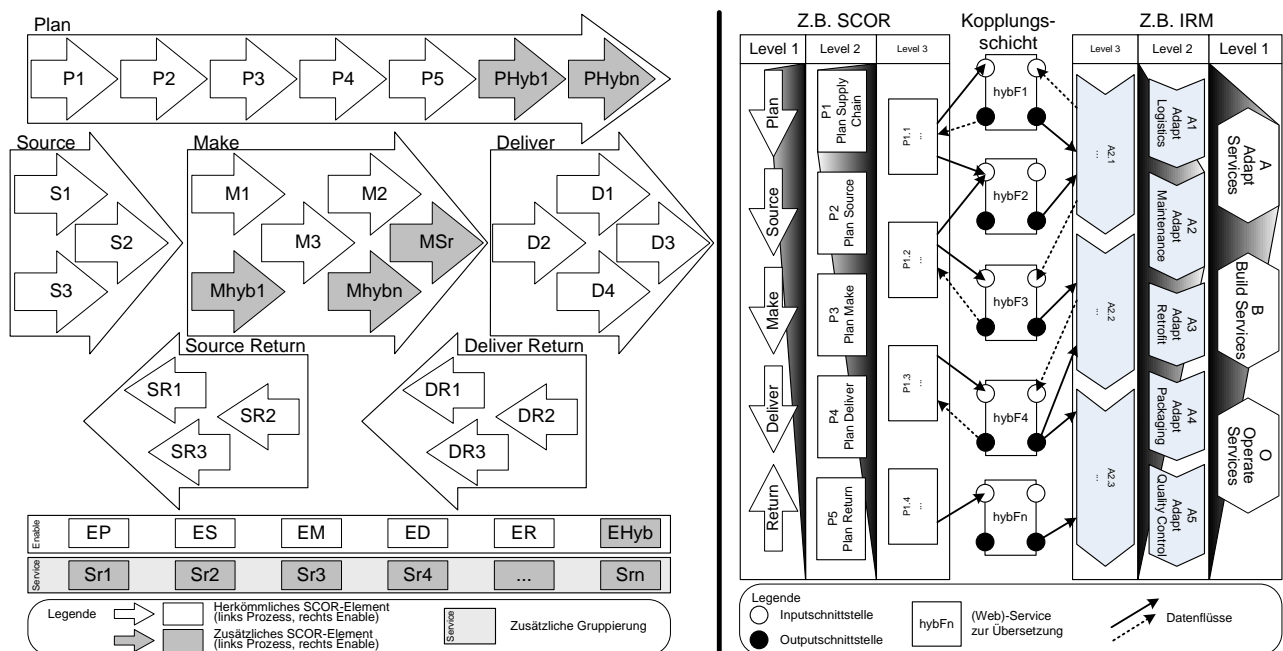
Plan

P1 P2 P3 P4 P5 PHyb1 PHybn

Source

S1 S2 S3

Make

M1 M2 M3 MSr Mhyb1 Mhybn

Deliver

D1 D2 D3 D4

Source Return

SR1 SR2 SR3

Deliver Return

DR1 DR2 DR3

Enable

EP ES EM ED ER EHyb

Service

Sr1 Sr2 Sr3 Sr4 ... Srn

Legende

Herkömmliches SCOR-Element (links Prozess, rechts Enable)

Zusätzliches SCOR-Element (links Prozess, rechts Enable)

Service

Zusätzliche Gruppierung

Z.B. SCOR

Kopplungs-schicht

Z.B. IRM

| Level 1 | Level 2 | Level 3 | | Level 3 | Level 2 | Level 1 |
|---|---|---|---|---|---|---|

Plan

Source

Make

Deliver

Return

P1 Plan Supply Chain

P2 Plan Source

P3 Plan Make

P4 Plan Deliver

P5 Plan Return

P1.1 ...

P1.2 ...

P1.3 ...

P1.4 ...

hybF1

hybF2

hybF3

hybF4

hybFn

A2.1 ...

A2.2 ...

A2.3 ...

A1 Adapt Logistics

A2 Adapt Maintenance

A3 Adapt Retrofit

A4 Adapt Packaging

A5 Adapt Quality Control

A Adapt Services

B Build Services

O Operate Services

Legende

Inputschnittstelle

Outputschnittstelle

hybFn

(Web)-Service zur Übersetzung

Datenflüsse